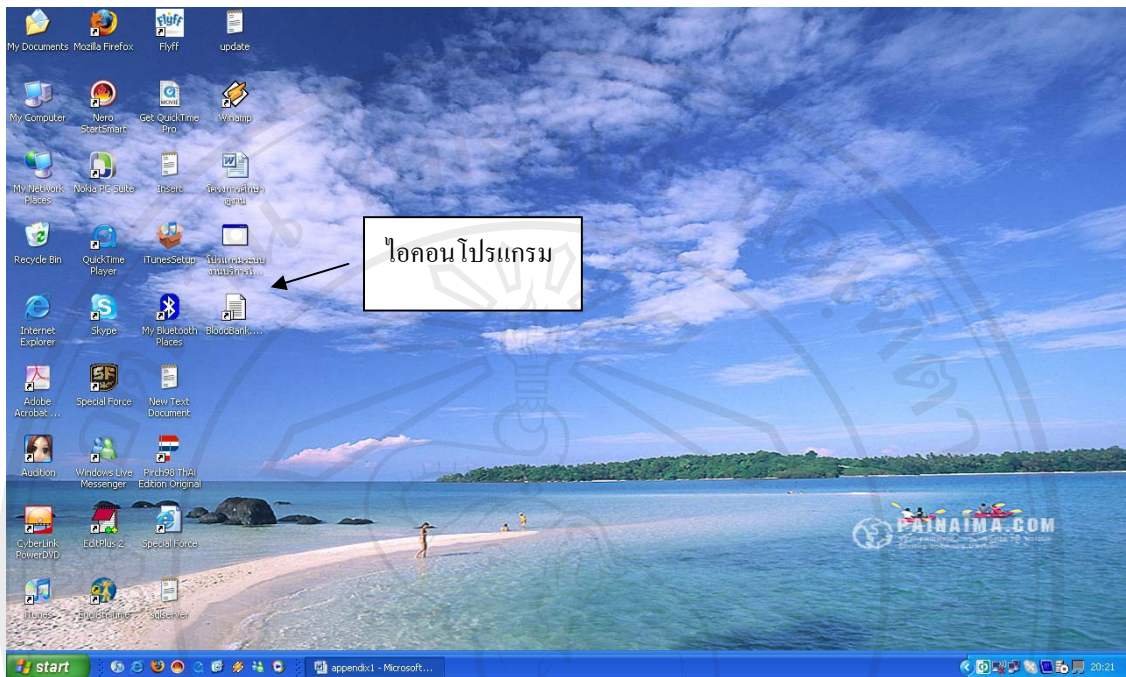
My Documents Mozilla Firefox Flyff update

My Computer Nero StartSmart Get QuickTime Pro Winamp

My Network Places Nokia PC Suite Insert โครงการศึกษาดูงาน

Recycle Bin QuickTime Player iTunesSetup โปรแกรมระบบงานบริการโ...

Internet Explorer Skype My Bluetooth Places BloodBank....

Adobe Acrobat ... Special Force New Text Document

Audition Windows Live Messenger Pirch98 ThAi Edition Original

CyberLink PowerDVD EditPlus 2 Special Force

iTunes EnglishTune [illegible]

ไอคอนโปรแกรม

PAINAIMA.COM

start appendix1 - Microsoft... 20:21